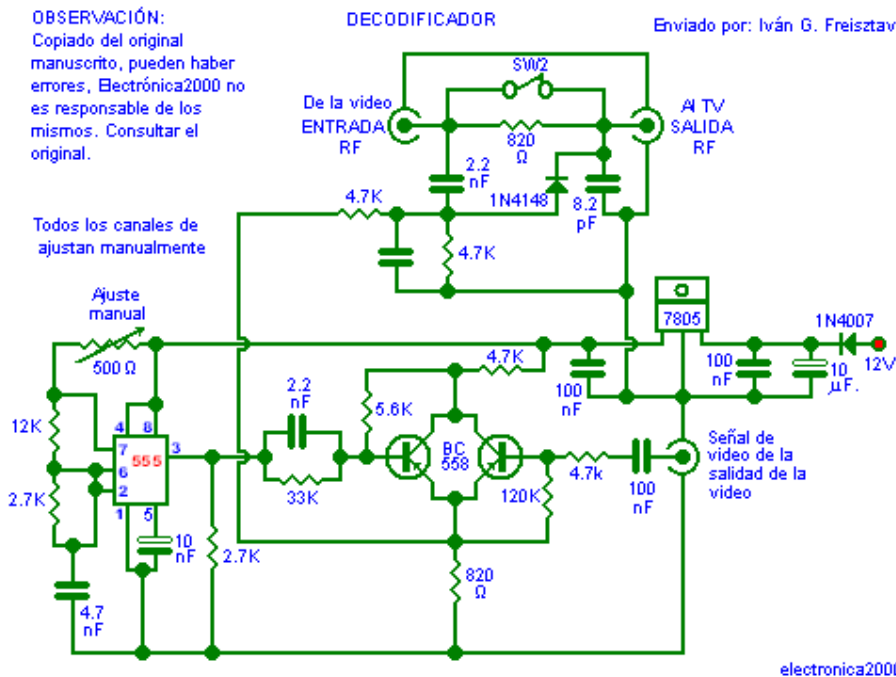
OBSERVACIÓN:
Copiado del original manuscrito, pueden haber errores, Electrónica2000 no es responsable de los mismos. Consultar el original.

DECODIFICADOR

Enviado por: Iván G. Freisztav

SW2

De la video
ENTRADA
RF

Al TV
SALIDA
RF

820
Ω

2.2
nF

1N4148

8.2
pF

4.7K

4.7K

Todos los canales de ajustan manualmente

Ajuste
manual

500 Ω

7805

1N4007

12V

4.7K

100
nF

100
nF

10
μF.

12K

2.7K

4.7
nF

4
8
7
6
2
1
3
5

555

10
nF

2.7K

2.2
nF

33K

5.6K

BC
558

120K

4.7k

100
nF

Señal de video de la salidad de la video

820
Ω

electronica2000